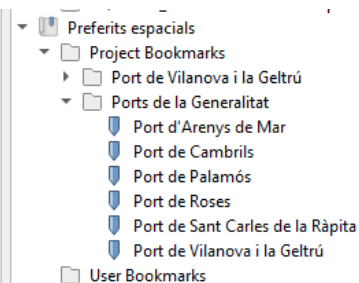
Preferits espacials
Project Bookmarks
Port de Vilanova i la Geltrú
Ports de la Generalitat
Port d'Arenys de Mar
Port de Cambrils
Port de Palamós
Port de Roses
Port de Sant Carles de la Ràpita
Port de Vilanova i la Geltrú
User Bookmarks